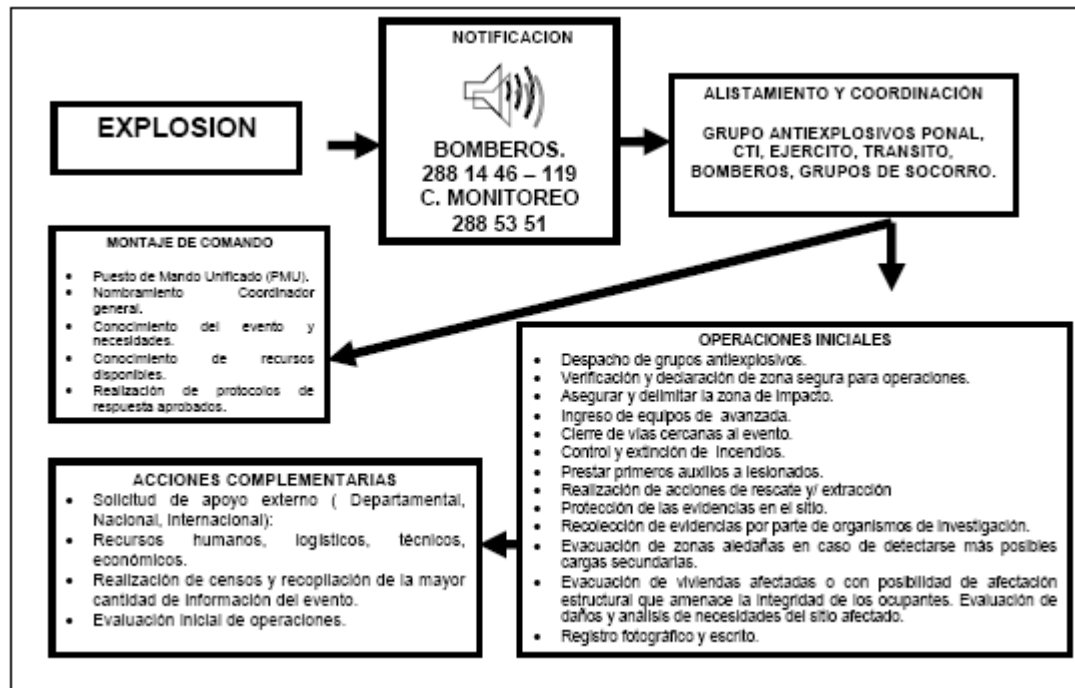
EXPLOSION

NOTIFICACION

BOMBEROS.
288 14 46 – 119
C. MONITOREO
288 53 51

ALISTAMIENTO Y COORDINACIÓN

GRUPO ANTIEXPLOSIVOS PONAL, CTI, EJERCITO, TRANSITO, BOMBEROS, GRUPOS DE SOCORRO.

MONTAJE DE COMANDO

- Puesto de Mando Unificado (PMU).
- Nombramiento Coordinador general.
- Conocimiento del evento y necesidades.
- Conocimiento de recursos disponibles.
- Realización de protocolos de respuesta aprobados.

OPERACIONES INICIALES

- Despacho de grupos antiexplosivos.
- Verificación y declaración de zona segura para operaciones.
- Asegurar y delimitar la zona de impacto.
- Ingreso de equipos de avanzada.
- Cierre de vias cercanas al evento.
- Control y extinción de incendios.
- Prestar primeros auxilios a lesionados.
- Realización de acciones de rescate y/ extracción
- Protección de las evidencias en el sitio.
- Recolección de evidencias por parte de organismos de investigación.
- Evacuación de zonas aledañas en caso de detectarse más posibles cargas secundarias.
- Evacuación de viviendas afectadas o con posibilidad de afectación estructural que amenace la integridad de los ocupantes. Evaluación de daños y análisis de necesidades del sitio afectado.
- Registro fotográfico y escrito.

ACCIONES COMPLEMENTARIAS

- Solicitud de apoyo externo ( Departamental, Nacional, Internacional):
- Recursos humanos, logísticos, técnicos, económicos.
- Realización de censos y recopilación de la mayor cantidad de información del evento.
- Evaluación inicial de operaciones.